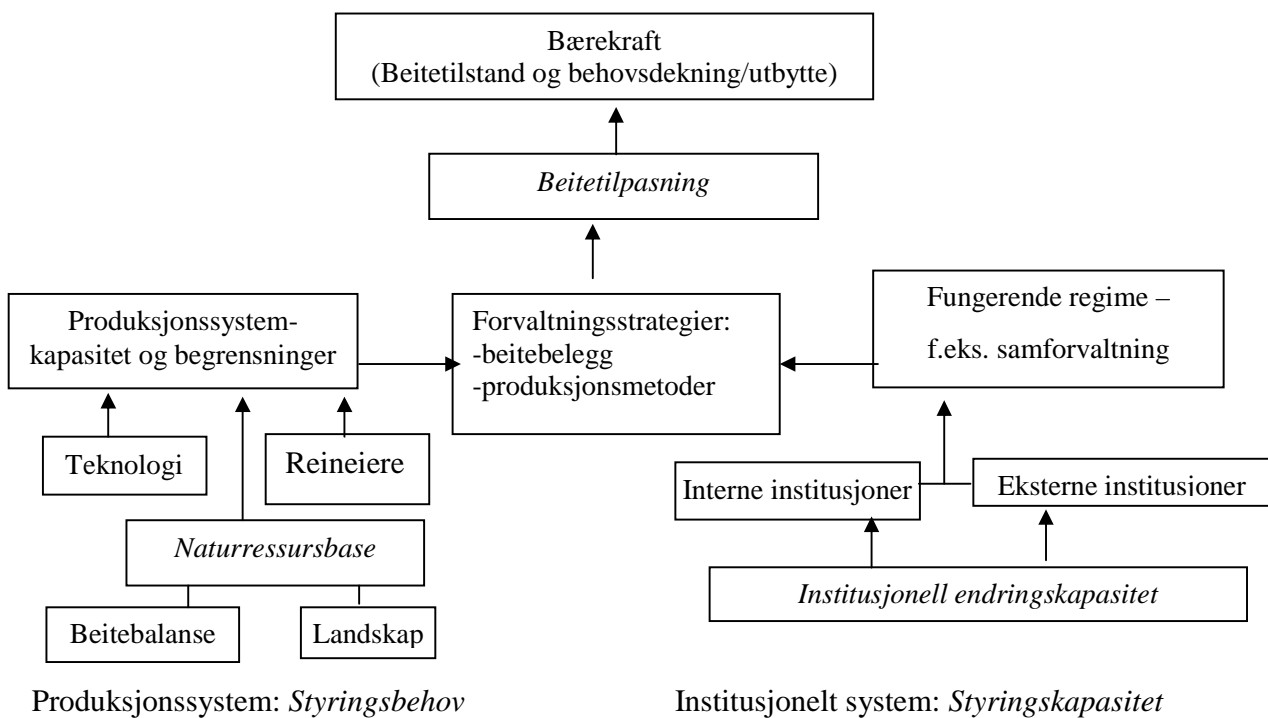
Bærekraft
(Beitetilstand og behovsdekning/utbytte)

*Beitetilpasning*

Produksjonssystem-kapasitet og begrensninger

Forvaltningsstrategier:
-beitebelegg
-produksjonsmetoder

Fungerende regime – f.eks. samforvaltning

Teknologi

Reineiere

*Naturressursbase*

Beitebalanse

Landskap

Interne institusjoner

Eksterne institusioner

*Institusjonell endringskapasitet*

Produksjonssystem: *Styringsbehov*

Institusjonelt system: *Styringskapasitet*